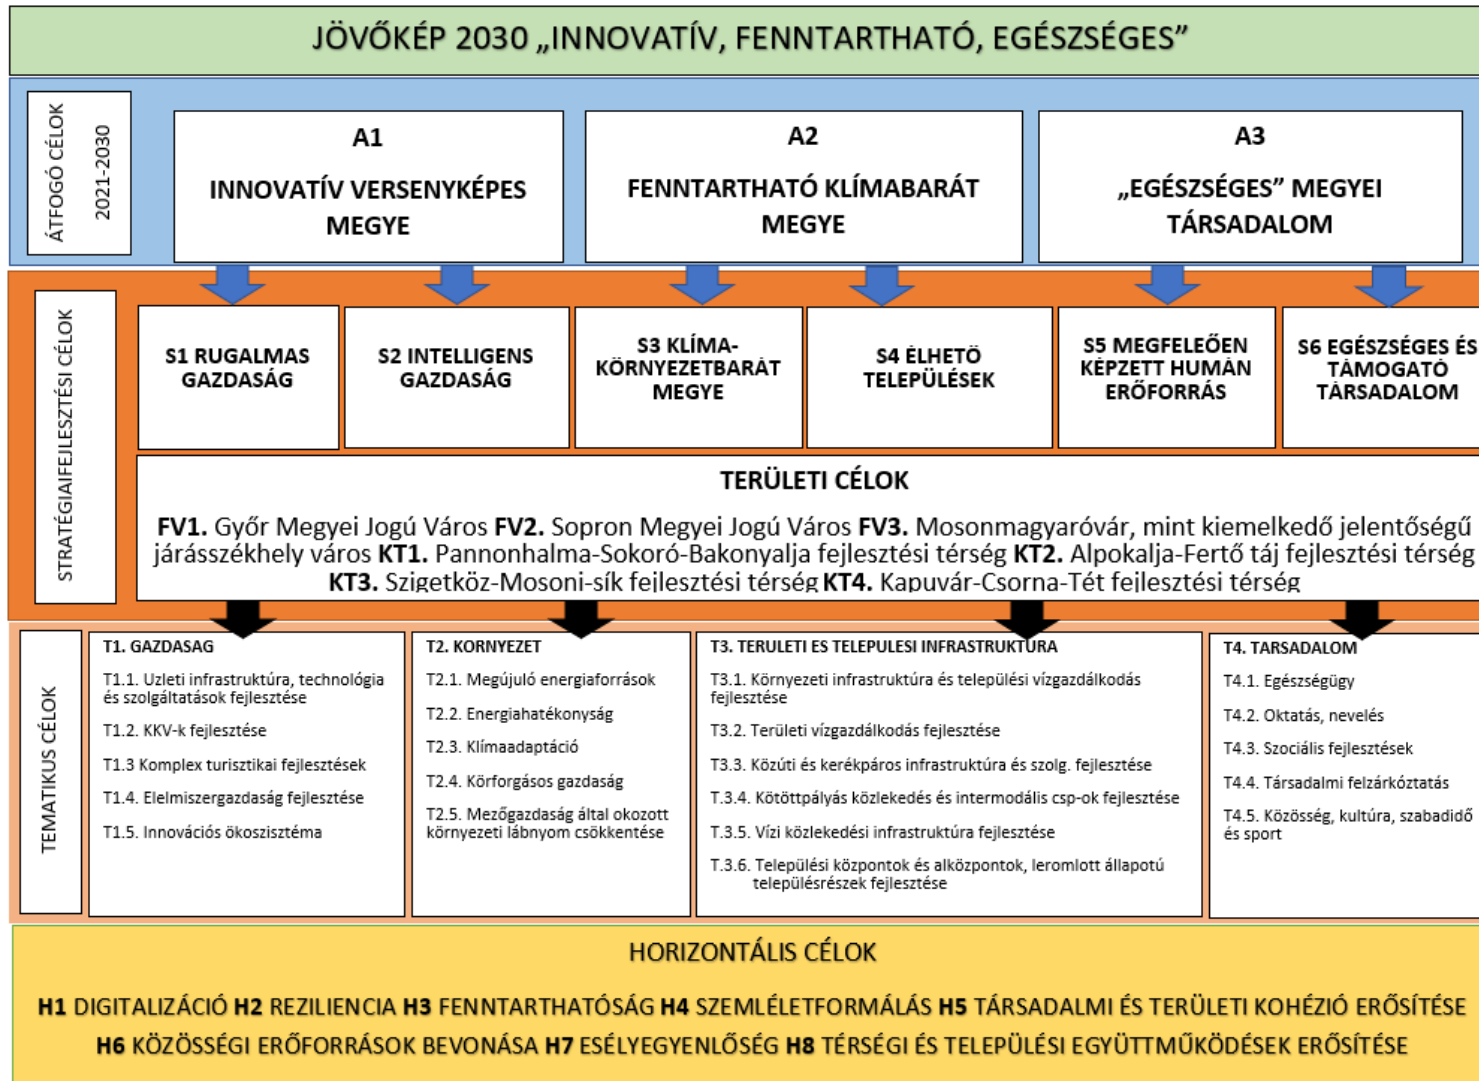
JÖVŐKÉP 2030 „INNOVATÍV, FENNTARTHATÓ, EGÉSZSÉGES”

ÁTFOGÓ CÉLOK 2021-2030

A1
INNOVATÍV VERSENYKÉPES MEGYE

A2
FENNTARTHATÓ KLÍMABARÁT MEGYE

A3
„EGÉSZSÉGES” MEGYEI TÁRSADALOM

STRATÉGIAIFEJLESZTÉSI CÉLOK

S1 RUGALMAS GAZDASÁG

S2 INTELLIGENS GAZDASÁG

S3 KLÍMA-KÖRNYEZETBARÁT MEGYE

S4 ÉLHETŐ TELEPÜLÉSEK

S5 MEGFELELŐEN KÉPZETT HUMÁN ERŐFORRÁS

S6 EGÉSZSÉGES ÉS TÁMOGATÓ TÁRSADALOM

TERÜLETI CÉLOK

FV1. Győr Megyei Jogú Város FV2. Sopron Megyei Jogú Város FV3. Mosonmagyaróvár, mint kiemelkedő jelentőségű járásszékhely város KT1. Pannonhalma-Sokoró-Bakonyalja fejlesztési térség KT2. Alpokalja-Fertő táj fejlesztési térség KT3. Szigetköz-Mosoni-sík fejlesztési térség KT4. Kapuvár-Csorna-Tét fejlesztési térség

TEMATIKUS CÉLOK

T1. GAZDASÁG
T1.1. Üzleti infrastruktúra, technológia és szolgáltatások fejlesztése
T1.2. KKV-k fejlesztése
T1.3 Komplex turisztikai fejlesztések
T1.4. Élelmiszergazdaság fejlesztése
T1.5. Innovációs ökoszisztéma

T2. KÖRNYEZET
T2.1. Megújuló energiaforrások
T2.2. Energiahatékonyság
T2.3. Klímaadaptáció
T2.4. Körforgásos gazdaság
T2.5. Mezőgazdaság által okozott környezeti lábnyom csökkentése

T3. TERÜLETI ÉS TELEPÜLÉSI INFRASTRUKTÚRA
T3.1. Környezeti infrastruktúra és települési vízgazdálkodás fejlesztése
T3.2. Területi vízgazdálkodás fejlesztése
T3.3. Közúti és kerékpáros infrastruktúra és szolg. fejlesztése
T.3.4. Kötöttpályás közlekedés és intermodális csp-ok fejlesztése
T.3.5. Vízi közlekedési infrastruktúra fejlesztése
T.3.6. Települési központok és alközpontok, leromlott állapotú településrészek fejlesztése

T4. TÁRSADALOM
T4.1. Egészségügy
T4.2. Oktatás, nevelés
T4.3. Szociális fejlesztések
T4.4. Társadalmi felzárkóztatás
T4.5. Közösség, kultúra, szabadidő és sport

HORIZONTÁLIS CÉLOK

H1 DIGITALIZÁCIÓ H2 REZILIENCIA H3 FENNTARTHATÓSÁG H4 SZEMLÉLETFORMÁLÁS H5 TÁRSADALMI ÉS TERÜLETI KOHÉZIÓ ERŐSÍTÉSE H6 KÖZÖSSÉGI ERŐFORRÁSOK BEVONÁSA H7 ESÉLYEGYENLŐSÉG H8 TÉRSÉGI ÉS TELEPÜLÉSI EGYÜTTMŰKÖDÉSEK ERŐSÍTÉSE